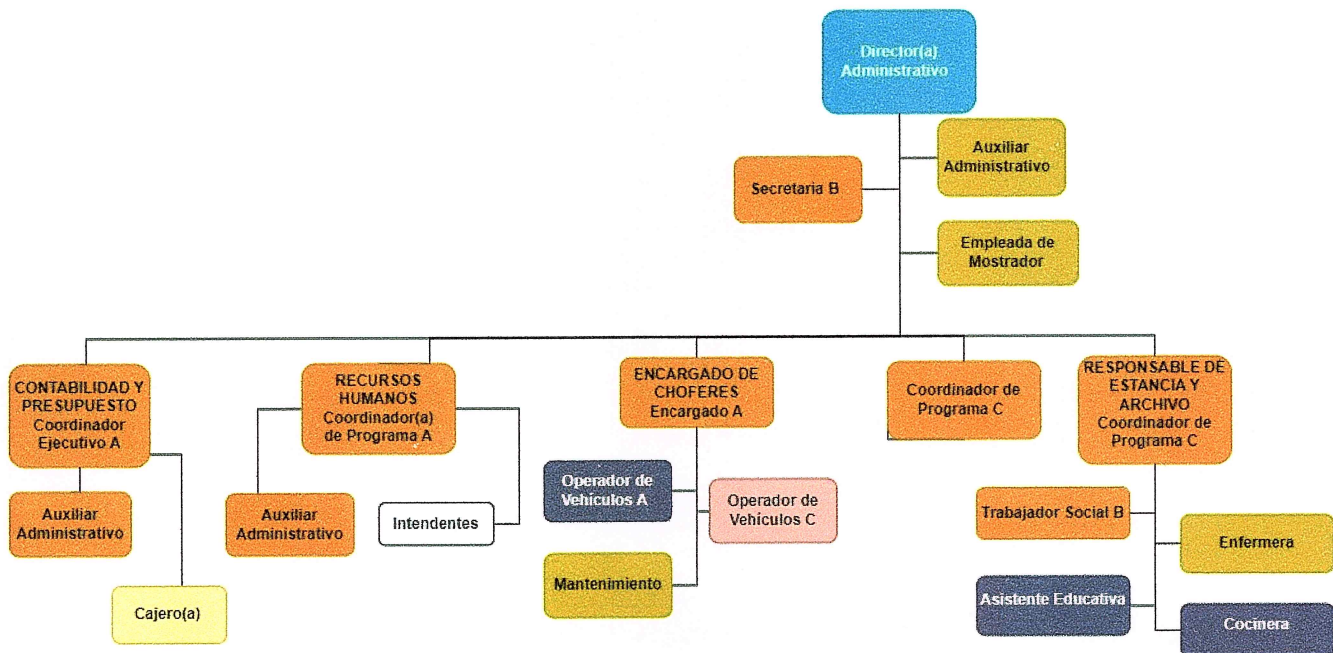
Director(a) Administrativo

Auxiliar Administrativo

Secretaria B

Empleada de Mostrador

CONTABILIDAD Y PRESUPUESTO Coordinador Ejecutivo A

RECURSOS HUMANOS Coordinador(a) de Programa A

ENCARGADO DE CHOFERES Encargado A

Coordinador de Programa C

RESPONSABLE DE ESTANCIA Y ARCHIVO Coordinador de Programa C

Auxiliar Administrativo

Cajero(a)

Auxiliar Administrativo

Intendentes

Operador de Vehículos A

Operador de Vehículos C

Mantenimiento

Trabajador Social B

Enfermera

Asistente Educativa

Cocinera